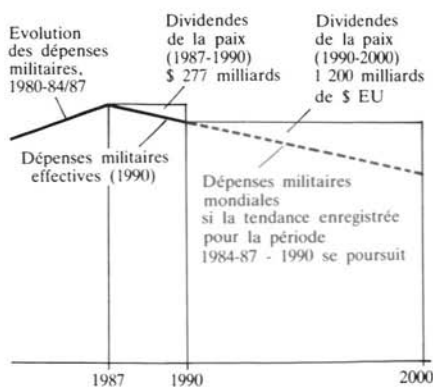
Evolution des dépenses militaires, 1980-84/87

Dividendes de la paix (1987-1990) $ 277 milliards

Dividendes de la paix (1990-2000) 1 200 milliards de $ EU

Dépenses militaires effectives (1990)

Dépenses militaires mondiales si la tendance enregistrée pour la période 1984-87 - 1990 se poursuit

1987
1990
2000